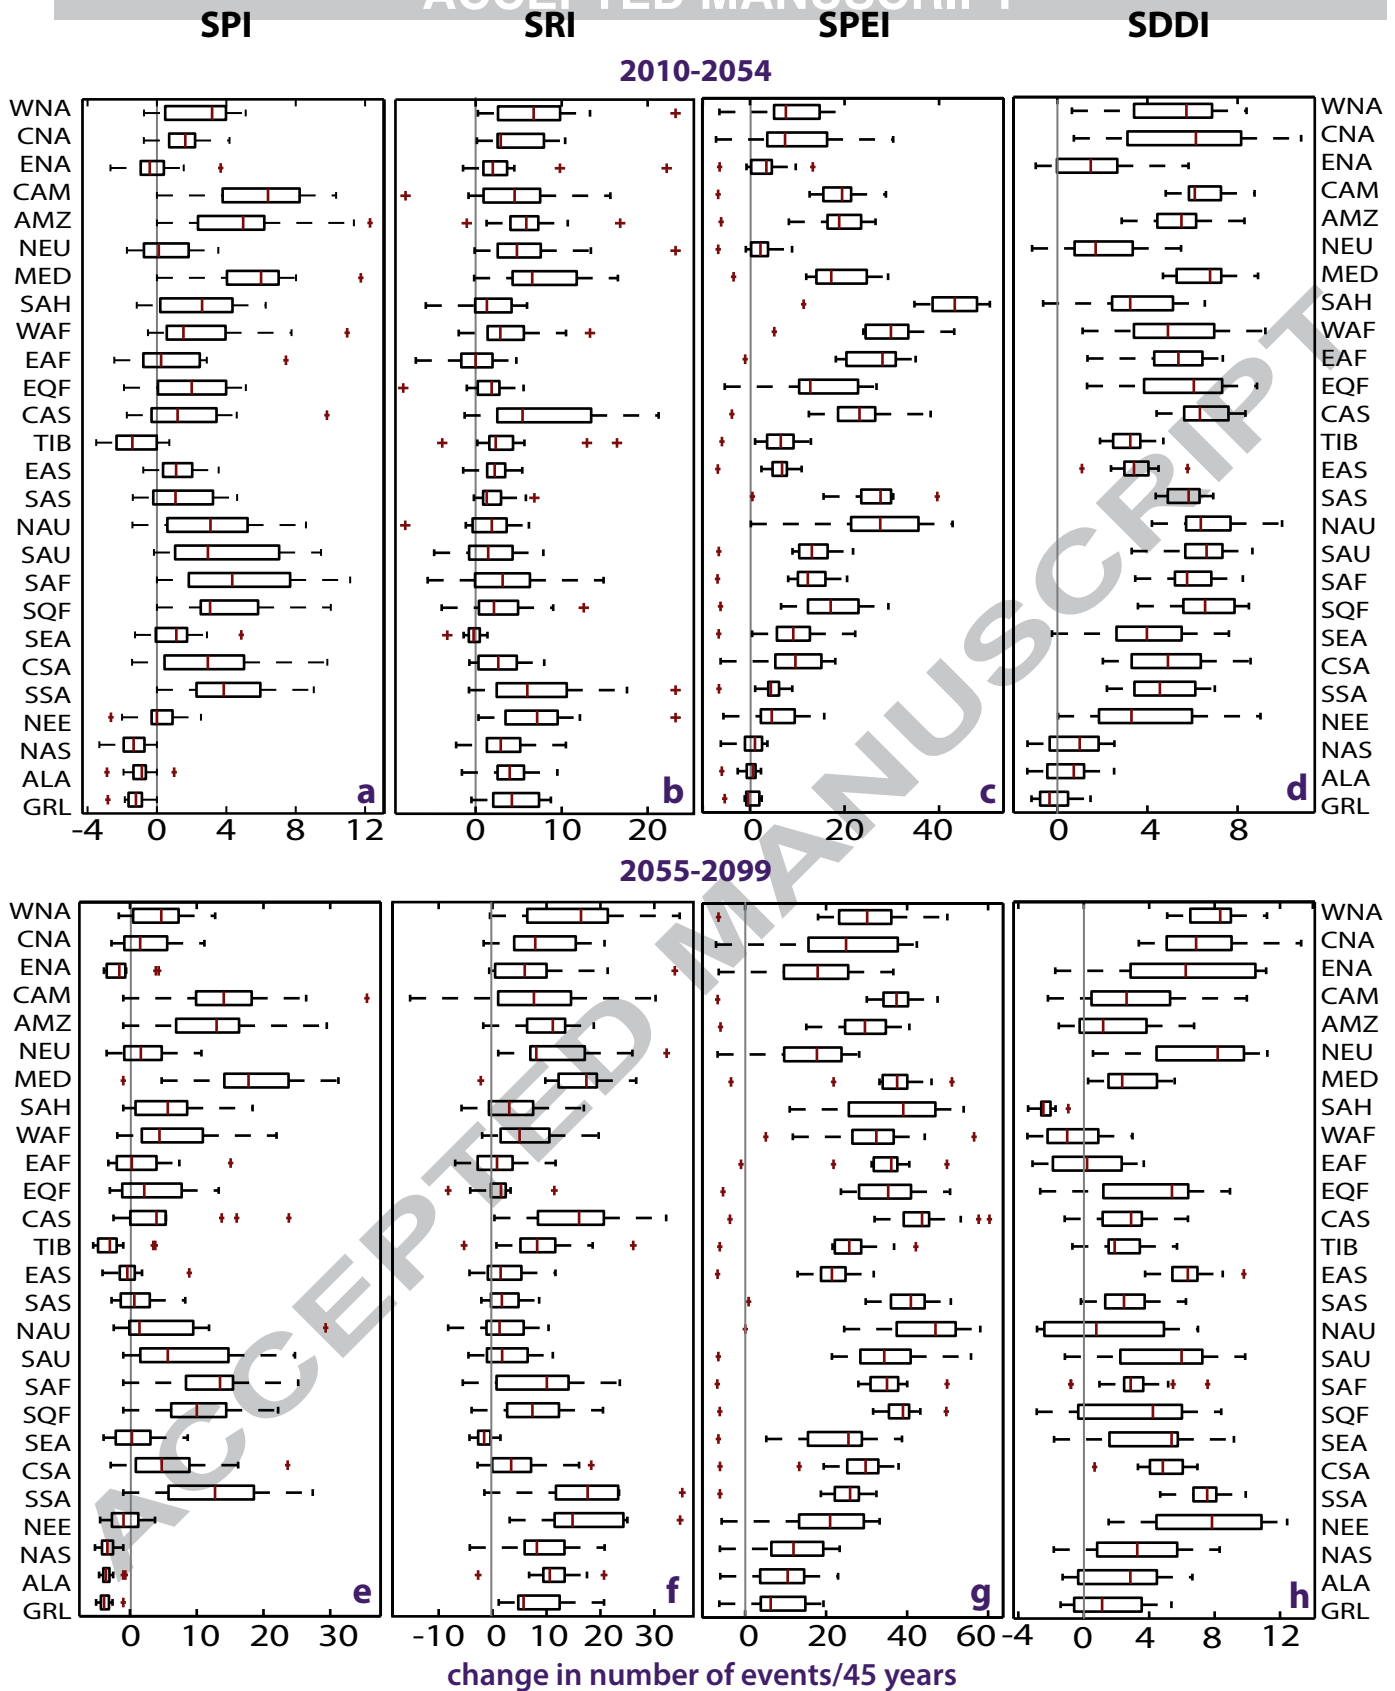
ACCEPTED MANUSCRIPT

SPI SRI SPEI SDDI

2010-2054

WNA
CNA
ENA
CAM
AMZ
NEU
MED
SAH
WAF
EAF
EQF
CAS
TIB
EAS
SAS
NAU
SAU
SAF
SQF
SEA
CSA
SSA
NEE
NAS
ALA
GRL

a b c d

-4 0 4 8 12
0 10 20
0 20 40
0 4 8

2055-2099

WNA
CNA
ENA
CAM
AMZ
NEU
MED
SAH
WAF
EAF
EQF
CAS
TIB
EAS
SAS
NAU
SAU
SAF
SQF
SEA
CSA
SSA
NEE
NAS
ALA
GRL

e f g h

0 10 20 30
-10 0 10 20 30
0 20 40 60
-4 0 4 8 12

change in number of events/45 years